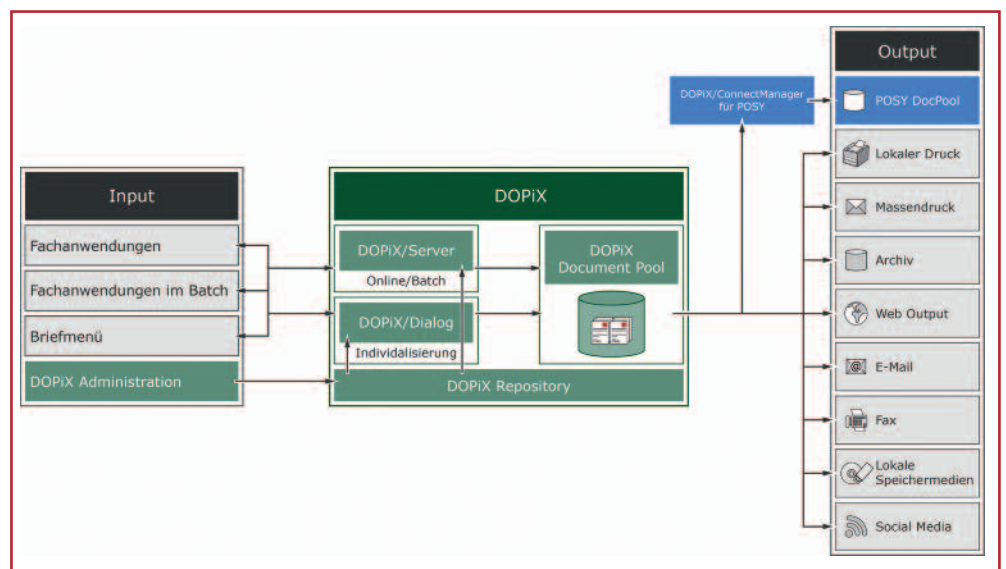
Output

DOPiX/ConnectManager für POSY

POSY DocPool

Input

DOPiX

Lokaler Druck

Fachanwendungen

DOPiX/Server

DOPiX Document Pool

Massendruck

Online/Batch

Fachanwendungen im Batch

Archiv

Briefmenü

DOPiX/Dialog

Web Output

Individualisierung

DOPiX Administration

DOPiX Repository

E-Mail

Fax

Lokale Speichermedien

Social Media